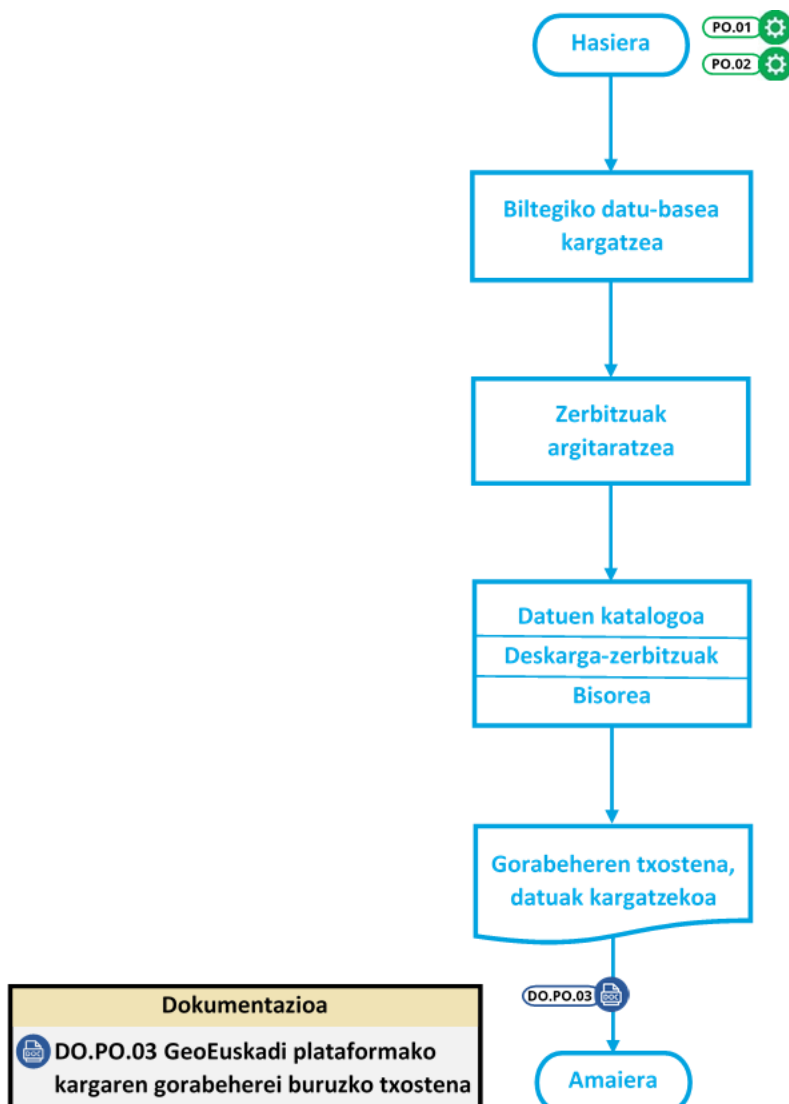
Hasiera

PO.01

PO.02

Biltegiko datu-basea kargatzea

Zerbitzuak argitaratzea

Datuen katalogoa

Deskarga-zerbitzuak

Bisorea

Gorabeheren txostena, datuak kargatzekoa

DO.PO.03

DOC

Amaiera

Dokumentazioa

DOC DO.PO.03 GeoEuskadi plataformako kargaren gorabeherei buruzko txostena